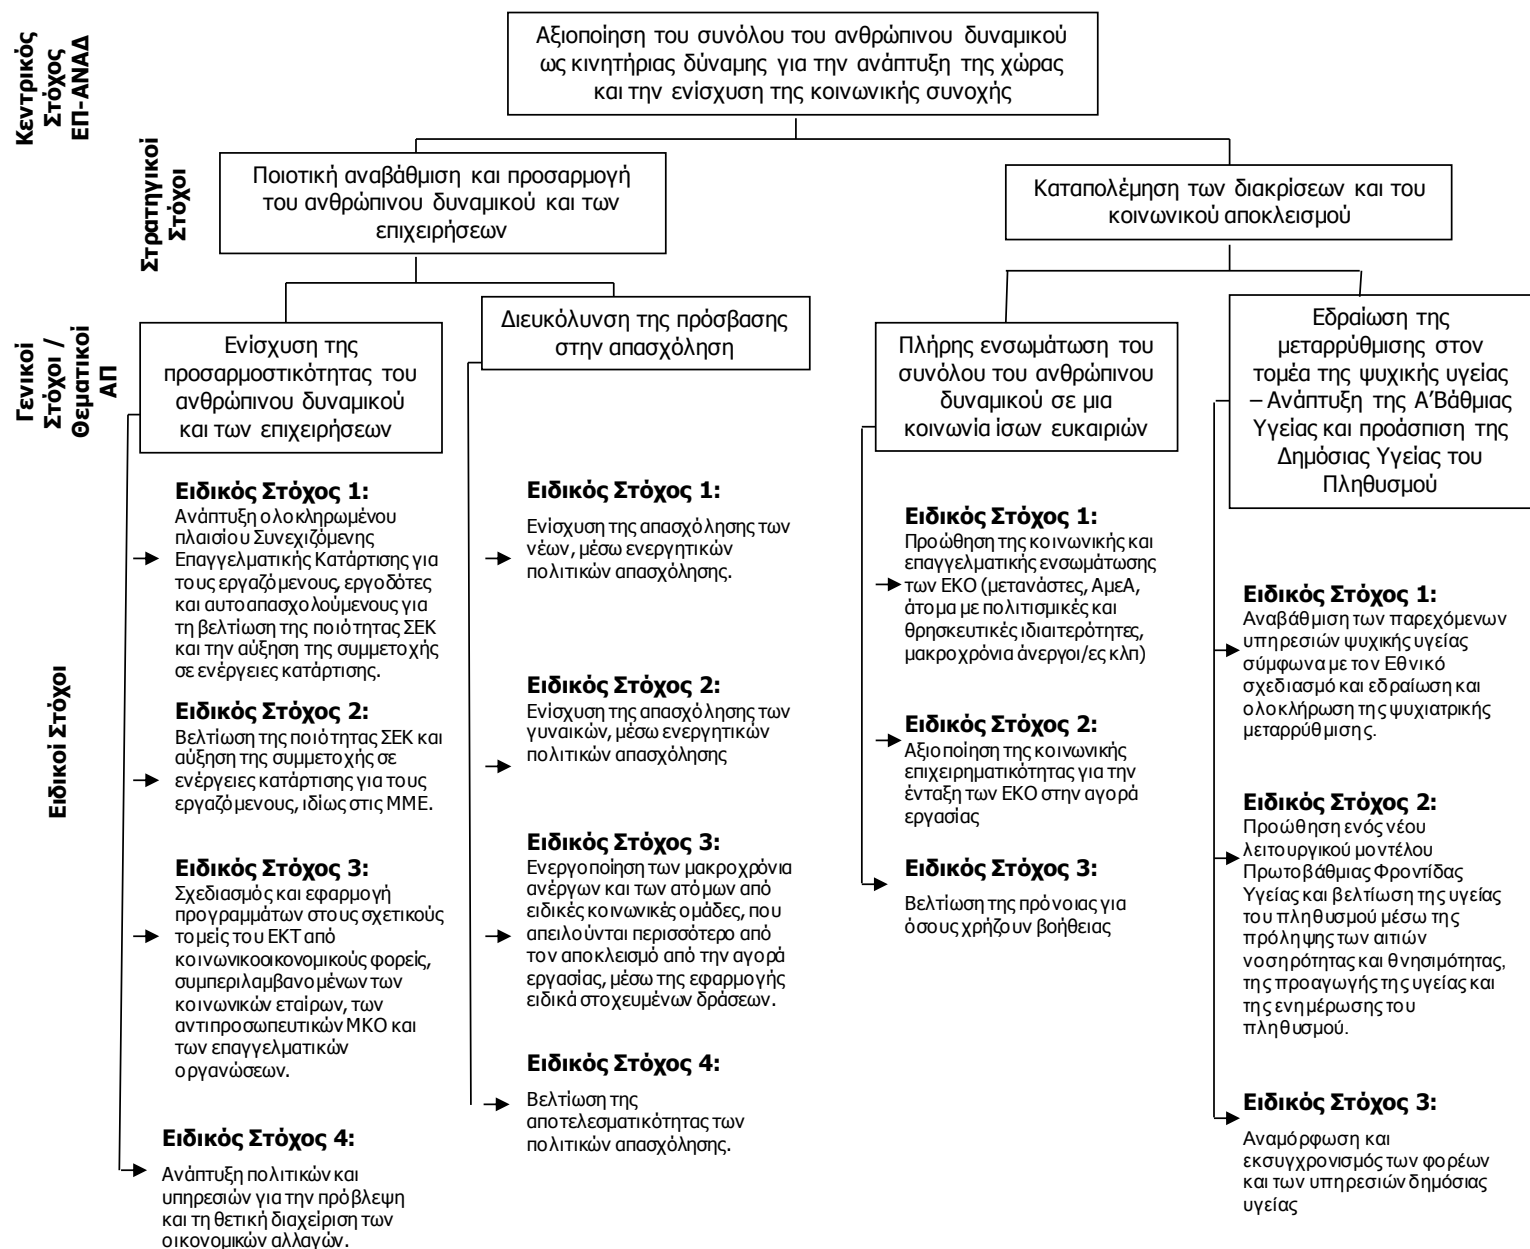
Κεντρικός Στόχος ΕΠ-ΑΝΑΔ

Αξιοποίηση του συνόλου του ανθρώπινου δυναμικού ως κινητήριας δύναμης για την ανάπτυξη της χώρας και την ενίσχυση της κοινωνικής συνοχής

Στρατηγικοί Στόχοι

Ποιοτική αναβάθμιση και προσαρμογή του ανθρώπινου δυναμικού και των επιχειρήσεων

Καταπολέμηση των διακρίσεων και του κοινωνικού αποκλεισμού

Γενικοί Στόχοι / Θεματικοί ΑΠ

Ενίσχυση της προσαρμοστικότητας του ανθρώπινου δυναμικού και των επιχειρήσεων

Διευκόλυνση της πρόσβασης στην απασχόληση

Πλήρης ενσωμάτωση του συνόλου του ανθρώπινου δυναμικού σε μια κοινωνία ίσων ευκαιριών

Εδραίωση της μεταρρύθμισης στον τομέα της ψυχικής υγείας – Ανάπτυξη της Α'Βάθμιας Υγείας και προάσπιση της Δημόσιας Υγείας του Πληθυσμού

Ειδικοί Στόχοι

Ειδικός Στόχος 1:
Ανάπτυξη ολοκληρωμένου πλαισίου Συνεχιζόμενης Επαγγελματικής Κατάρτισης για τους εργαζόμενους, εργοδότες και αυτοαπασχολούμενους για τη βελτίωση της ποιότητας ΣΕΚ και την αύξηση της συμμετοχής σε ενέργειες κατάρτισης.

Ειδικός Στόχος 2:
Βελτίωση της ποιότητας ΣΕΚ και αύξηση της συμμετοχής σε ενέργειες κατάρτισης για τους εργαζόμενους, ιδίως στις ΜΜΕ.

Ειδικός Στόχος 3:
Σχεδιασμός και εφαρμογή προγραμμάτων στους σχετικούς τομείς του ΕΚΤ από κοινωνικοοικονομικούς φορείς, συμπεριλαμβανομένων των κοινωνικών εταίρων, των αντιπροσωπευτικών ΜΚΟ και των επαγγελματικών οργανώσεων.

Ειδικός Στόχος 4:
Ανάπτυξη πολιτικών και υπηρεσιών για την πρόβλεψη και τη θετική διαχείριση των οικονομικών αλλαγών.

Ειδικός Στόχος 1:
Ενίσχυση της απασχόλησης των νέων, μέσω ενεργητικών πολιτικών απασχόλησης.

Ειδικός Στόχος 2:
Ενίσχυση της απασχόλησης των γυναικών, μέσω ενεργητικών πολιτικών απασχόλησης

Ειδικός Στόχος 3:
Ενεργοποίηση των μακροχρόνια ανέργων και των ατόμων από ειδικές κοινωνικές ομάδες, που απειλούνται περισσότερο από τον αποκλεισμό από την αγορά εργασίας, μέσω της εφαρμογής ειδικά στοχευμένων δράσεων.

Ειδικός Στόχος 4:
Βελτίωση της αποτελεσματικότητας των πολιτικών απασχόλησης.

Ειδικός Στόχος 1:
Προώθηση της κοινωνικής και επαγγελματικής ενσωμάτωσης των ΕΚΟ (μετανάστες, ΑμεΑ, άτομα με πολιτισμικές και θρησκευτικές ιδιαιτερότητες, μακροχρόνια άνεργοι/ες κλπ)

Ειδικός Στόχος 2:
Αξιοποίηση της κοινωνικής επιχειρηματικότητας για την ένταξη των ΕΚΟ στην αγορά εργασίας

Ειδικός Στόχος 3:
Βελτίωση της πρόνοιας για όσους χρήζουν βοήθειας

Ειδικός Στόχος 1:
Αναβάθμιση των παρεχόμενων υπηρεσιών ψυχικής υγείας σύμφωνα με τον Εθνικό σχεδιασμό και εδραίωση και ολοκλήρωση της ψυχιατρικής μεταρρύθμισης.

Ειδικός Στόχος 2:
Προώθηση ενός νέου λειτουργικού μοντέλου Πρωτοβάθμιας Φροντίδας Υγείας και βελτίωση της υγείας του πληθυσμού μέσω της πρόληψης των αιτιών νοσηρότητας και θνησιμότητας, της προαγωγής της υγείας και της ενημέρωσης του πληθυσμού.

Ειδικός Στόχος 3:
Αναμόρφωση και εκσυγχρονισμός των φορέων και των υπηρεσιών δημόσιας υγείας